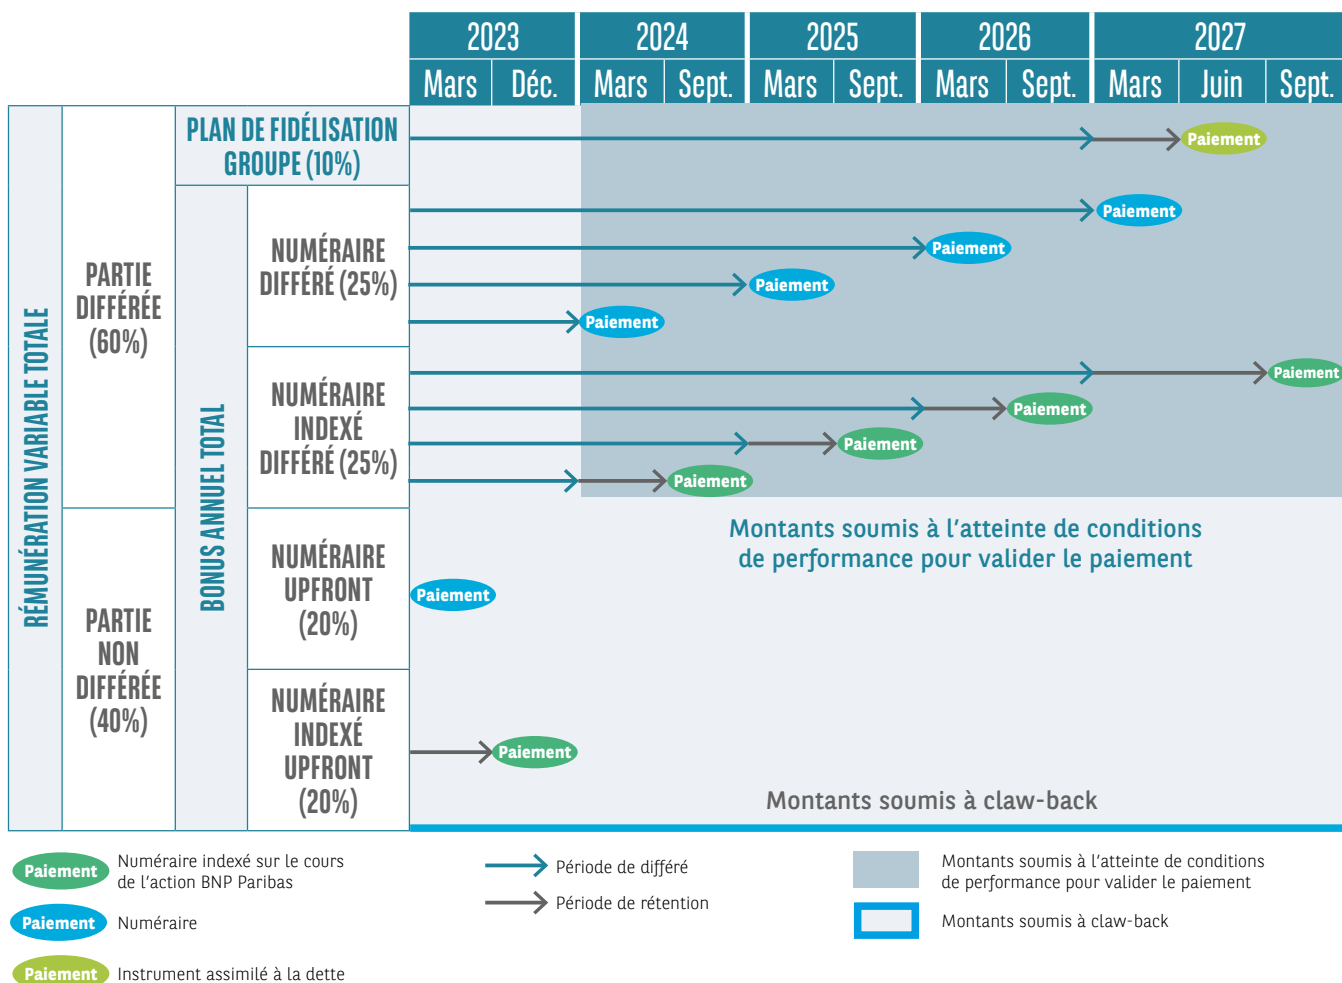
| 2023 | | 2024 | | 2025 | | 2026 | | 2027 | | |
|---|---|---|---|---|---|---|---|---|---|---|
| Mars | Déc. | Mars | Sept. | Mars | Sept. | Mars | Sept. | Mars | Juin | Sept. |

RÉMUNÉRATION VARIABLE TOTALE

PARTIE DIFFÉRÉE (60%)

PARTIE NON DIFFÉRÉE (40%)

BONUS ANNUEL TOTAL

PLAN DE FIDÉLISATION GROUPE (10%)

Paiement

NUMÉRAIRE DIFFÉRÉ (25%)

Paiement

Paiement

Paiement

Paiement

NUMÉRAIRE INDEXÉ DIFFÉRÉ (25%)

Paiement

Paiement

Paiement

Paiement

Montants soumis à l'atteinte de conditions de performance pour valider le paiement

NUMÉRAIRE UPFRONT (20%)

Paiement

NUMÉRAIRE INDEXÉ UPFRONT (20%)

Paiement

Montants soumis à claw-back

Paiement Numéraire indexé sur le cours de l'action BNP Paribas

Paiement Numéraire

Paiement Instrument assimilé à la dette

Période de différé

Période de rétention

Montants soumis à l'atteinte de conditions de performance pour valider le paiement

Montants soumis à claw-back